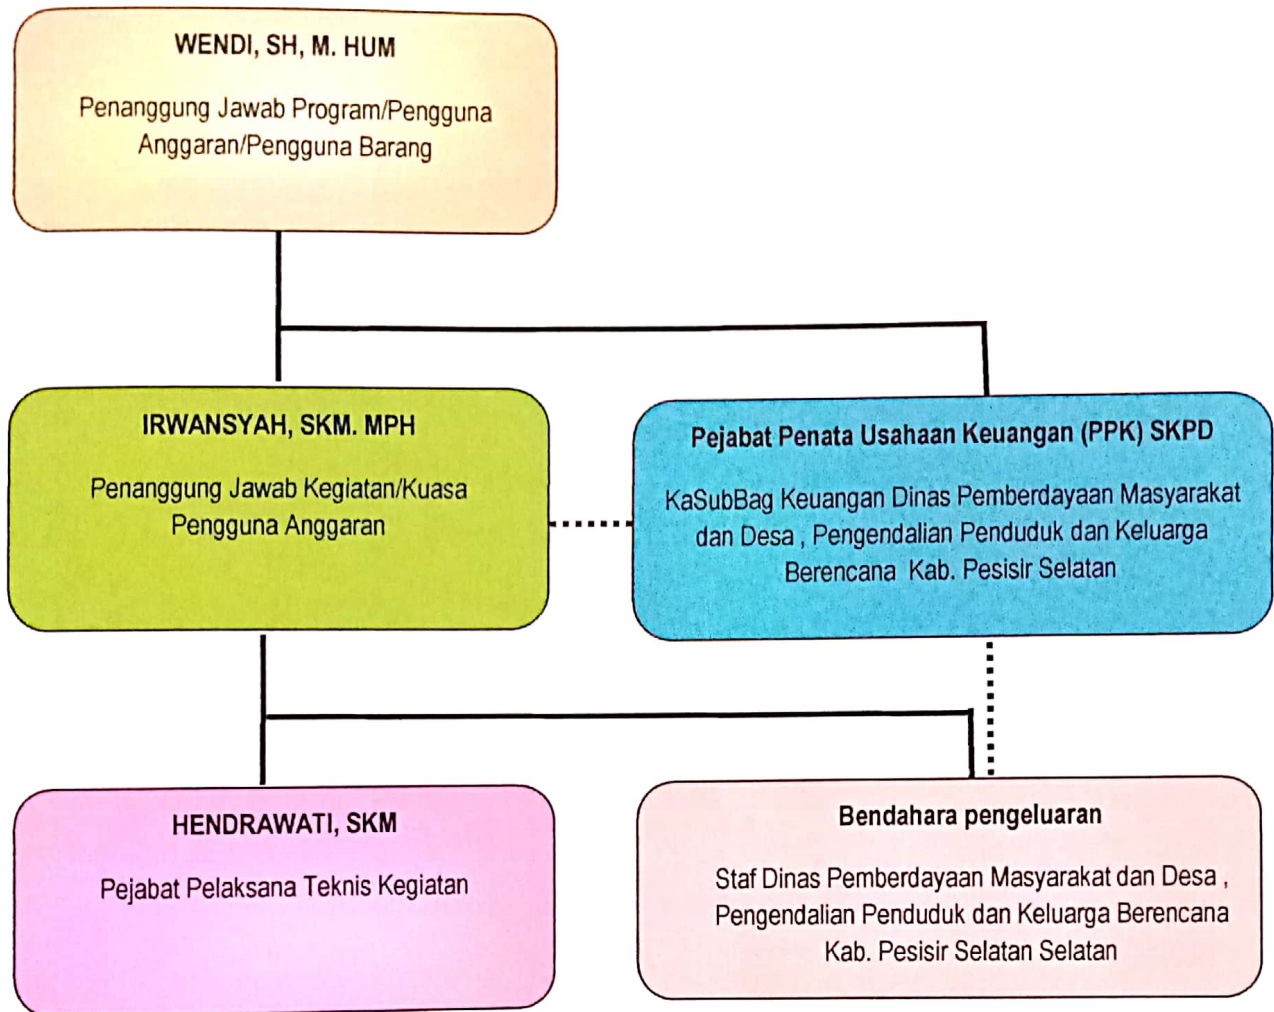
WENDI, SH, M. HUM

Penanggung Jawab Program/Pengguna Anggaran/Pengguna Barang

IRWANSYAH, SKM. MPH

Penanggung Jawab Kegiatan/Kuasa Pengguna Anggaran

Pejabat Penata Usahaan Keuangan (PPK) SKPD

KaSubBag Keuangan Dinas Pemberdayaan Masyarakat dan Desa , Pengendalian Penduduk dan Keluarga Berencana Kab. Pesisir Selatan

HENDRAWATI, SKM

Pejabat Pelaksana Teknis Kegiatan

Bendahara pengeluaran

Staf Dinas Pemberdayaan Masyarakat dan Desa , Pengendalian Penduduk dan Keluarga Berencana Kab. Pesisir Selatan Selatan